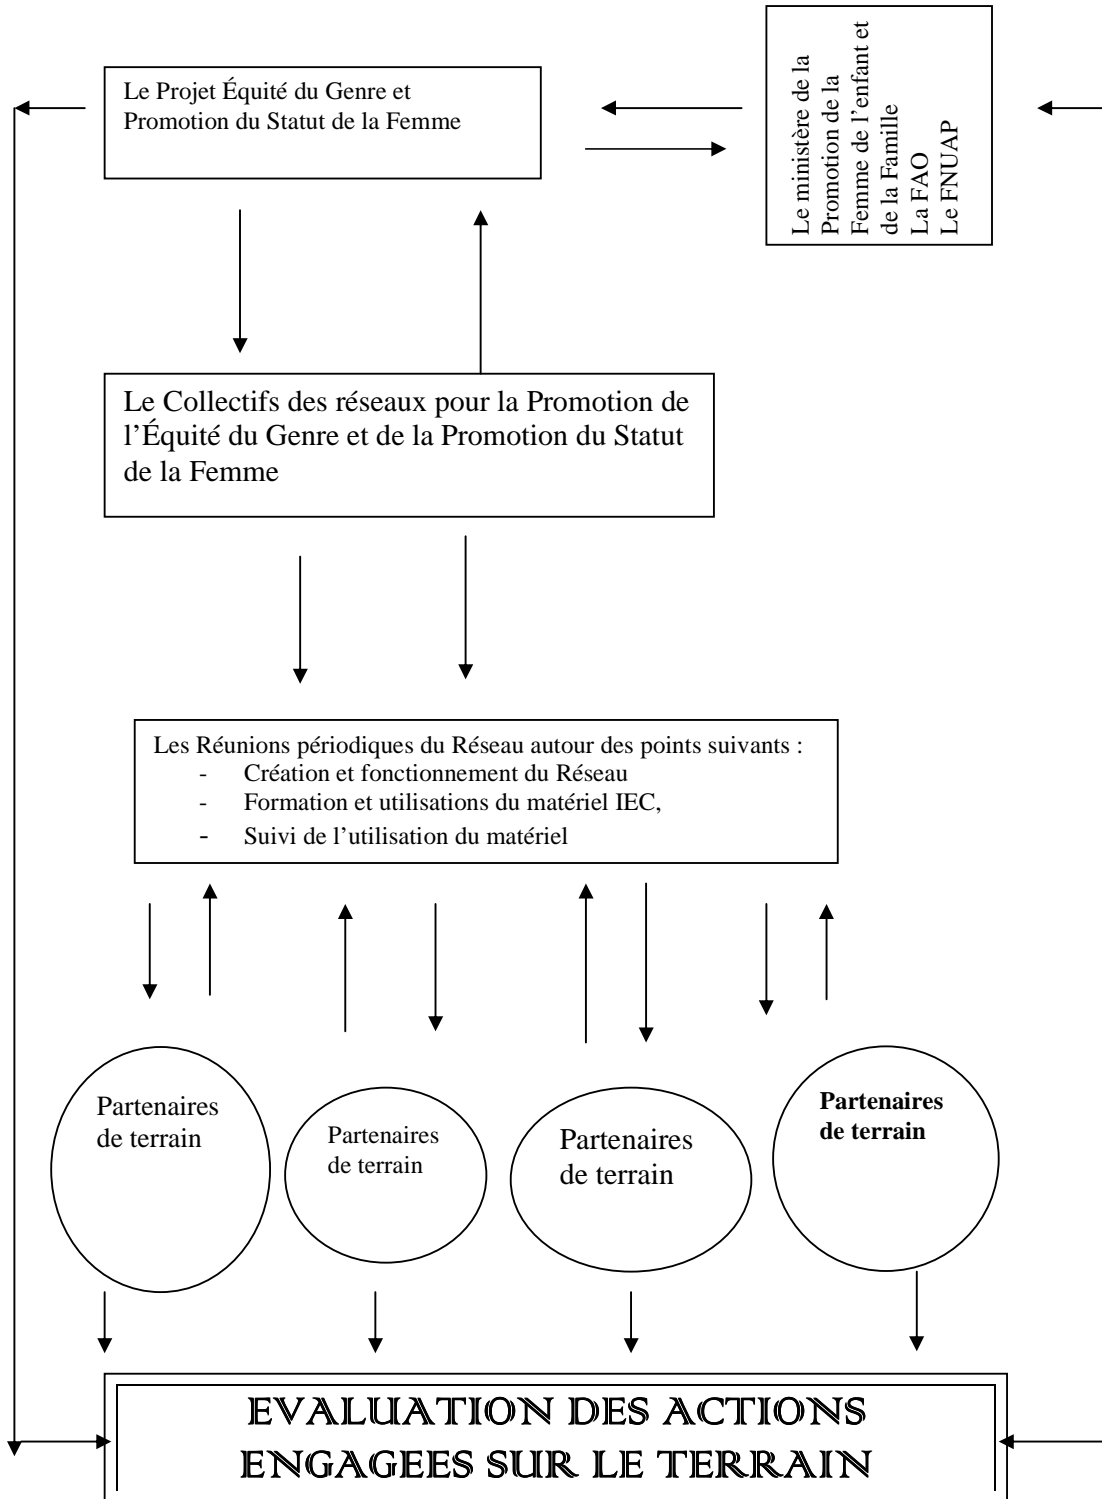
Le Projet Équité du Genre et Promotion du Statut de la Femme

Le ministère de la Promotion de la Femme de l'enfant et de la Famille
La FAO
Le FNUAP

Le Collectifs des réseaux pour la Promotion de l'Équité du Genre et de la Promotion du Statut de la Femme

Les Réunions périodiques du Réseau autour des points suivants :
- Création et fonctionnement du Réseau
- Formation et utilisations du matériel IEC,
- Suivi de l'utilisation du matériel

Partenaires de terrain

Partenaires de terrain

Partenaires de terrain

**Partenaires de terrain**

EVALUATION DES ACTIONS ENGAGEES SUR LE TERRAIN